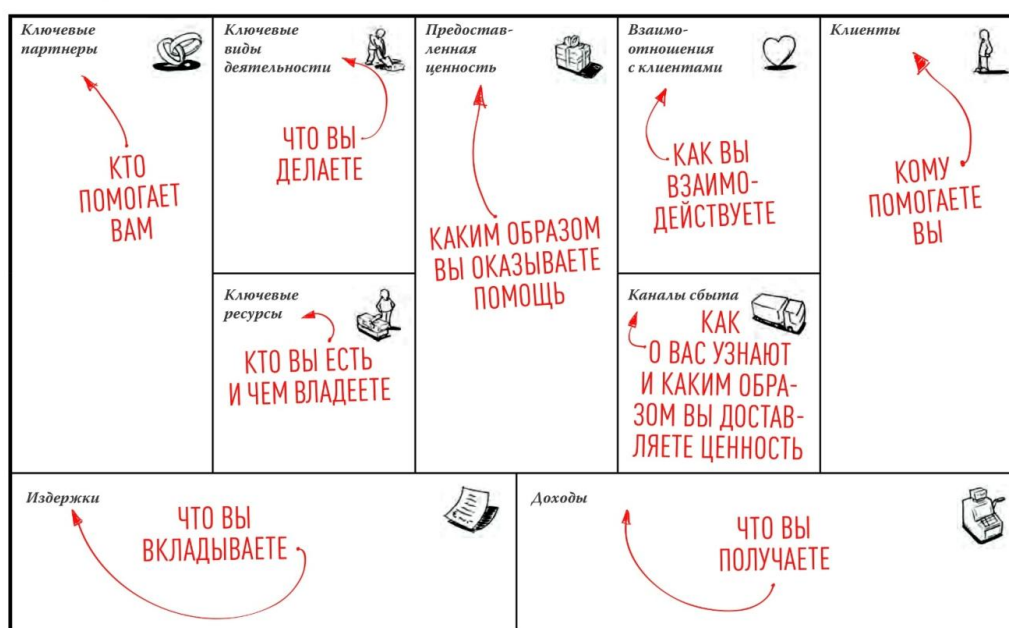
Ключевые партнеры

КТО ПОМОГАЕТ ВАМ

Ключевые виды деятельности

ЧТО ВЫ ДЕЛАЕТЕ

Ключевые ресурсы

КТО ВЫ ЕСТЬ И ЧЕМ ВЛАДЕЕТЕ

Предоставленная ценность

КАКИМ ОБРАЗОМ ВЫ ОКАЗЫВАЕТЕ ПОМОЩЬ

Взаимоотношения с клиентами

КАК ВЫ ВЗАИМОДЕЙСТВУЕТЕ

Каналы сбыта

КАК О ВАС УЗНАЮТ И КАКИМ ОБРАЗОМ ВЫ ДОСТАВЛЯЕТЕ ЦЕННОСТЬ

Клиенты

КОМУ ПОМОГАЕТЕ ВЫ

Издержки

ЧТО ВЫ ВКЛАДЫВАЕТЕ

Доходы

ЧТО ВЫ ПОЛУЧАЕТЕ